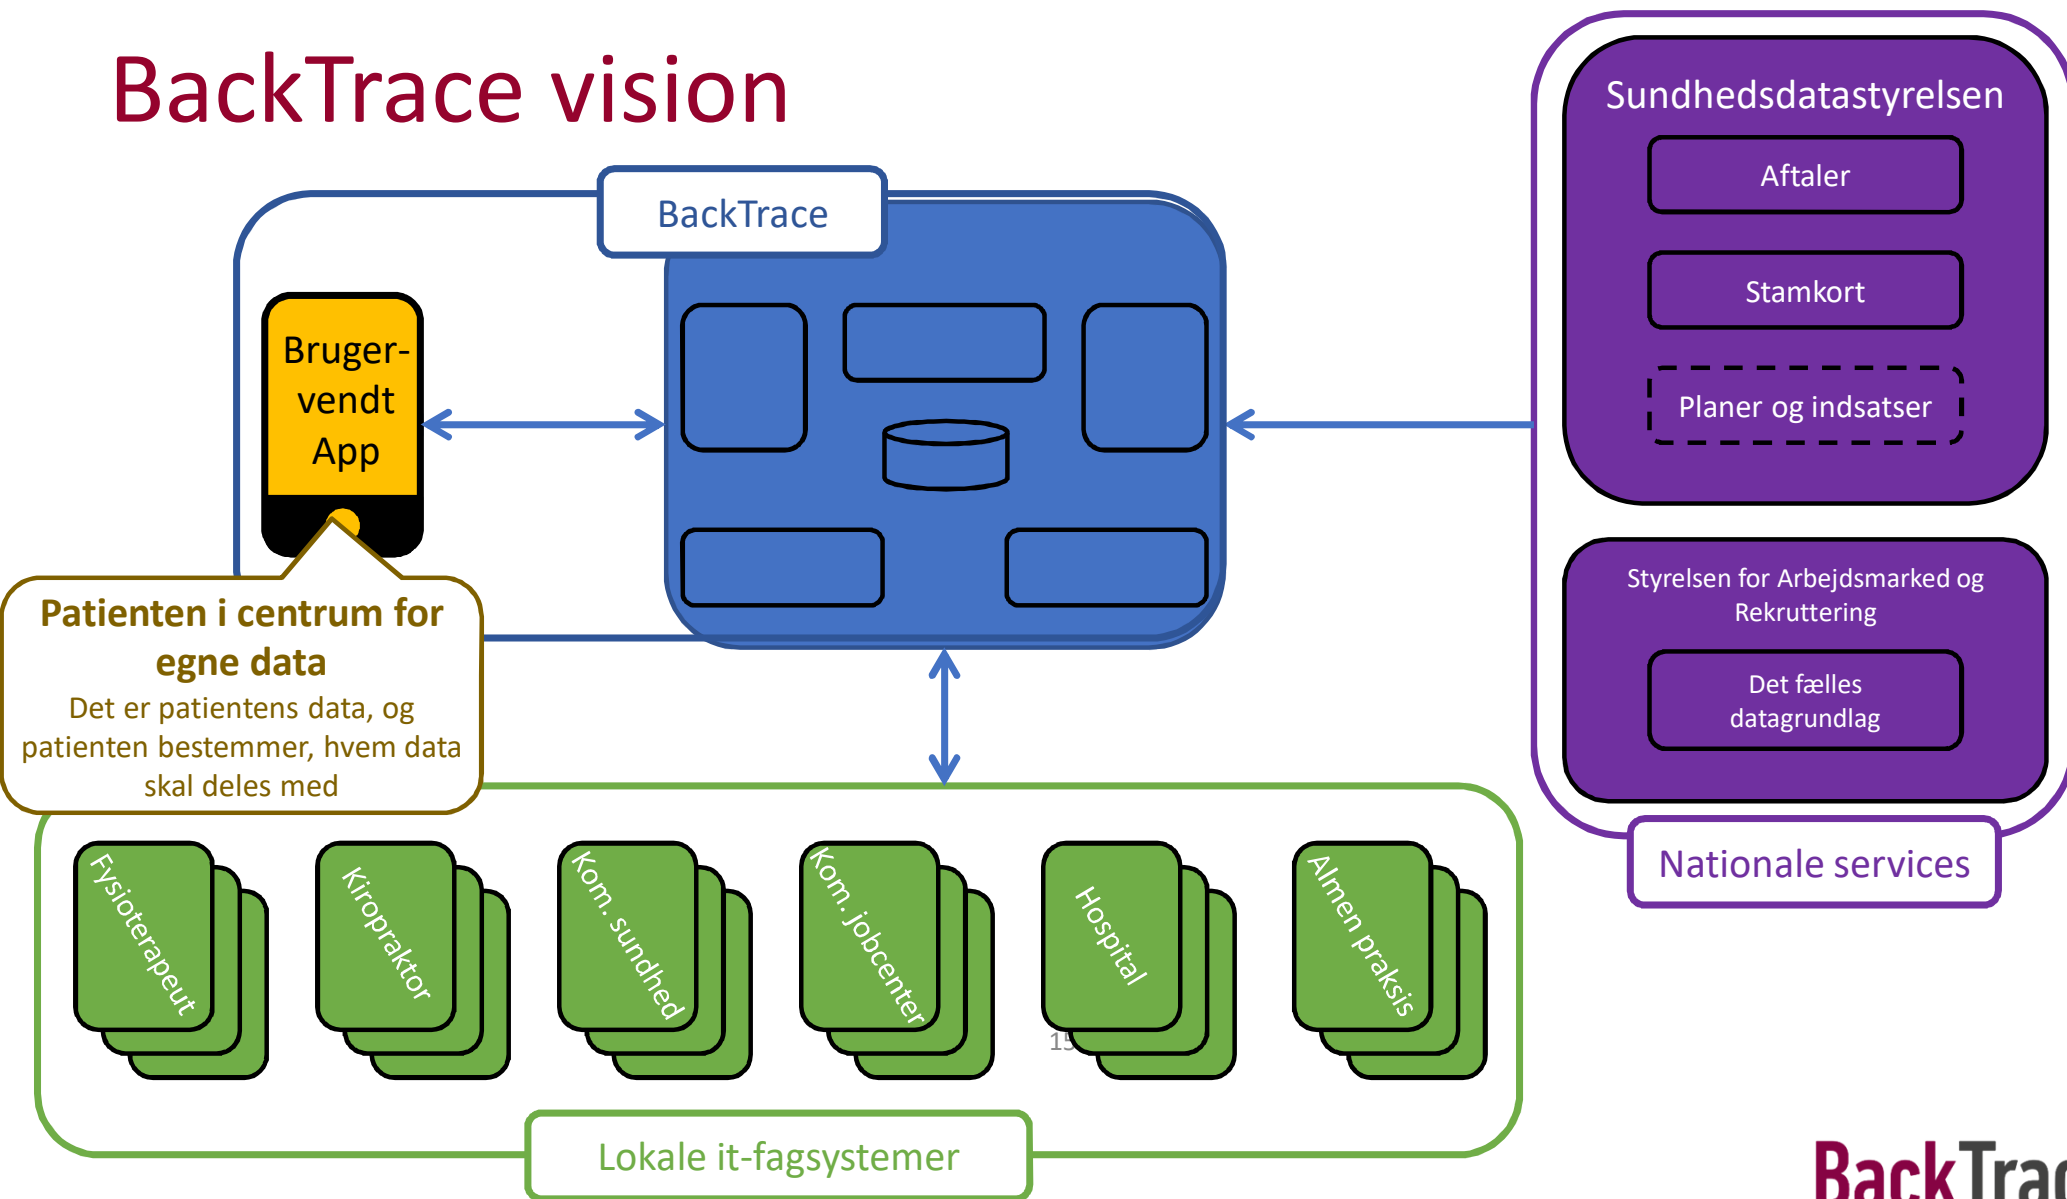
BackTrace vision

BackTrace

Bruger-vendt App

Patienten i centrum for egne data
Det er patientens data, og patienten bestemmer, hvem data skal deles med

Sundhedsdatastyrelsen
Aftaler
Stamkort
Planer og indsatser

Styrelsen for Arbejdsmarked og Rekruttering
Det fælles datagrundlag

Nationale services

Fysioterapeut
Kiropraktor
Kom. sundhed
Kom. jobcenter
15
Hospital
Almen praksis

Lokale it-fagsystemer

BackTra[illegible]